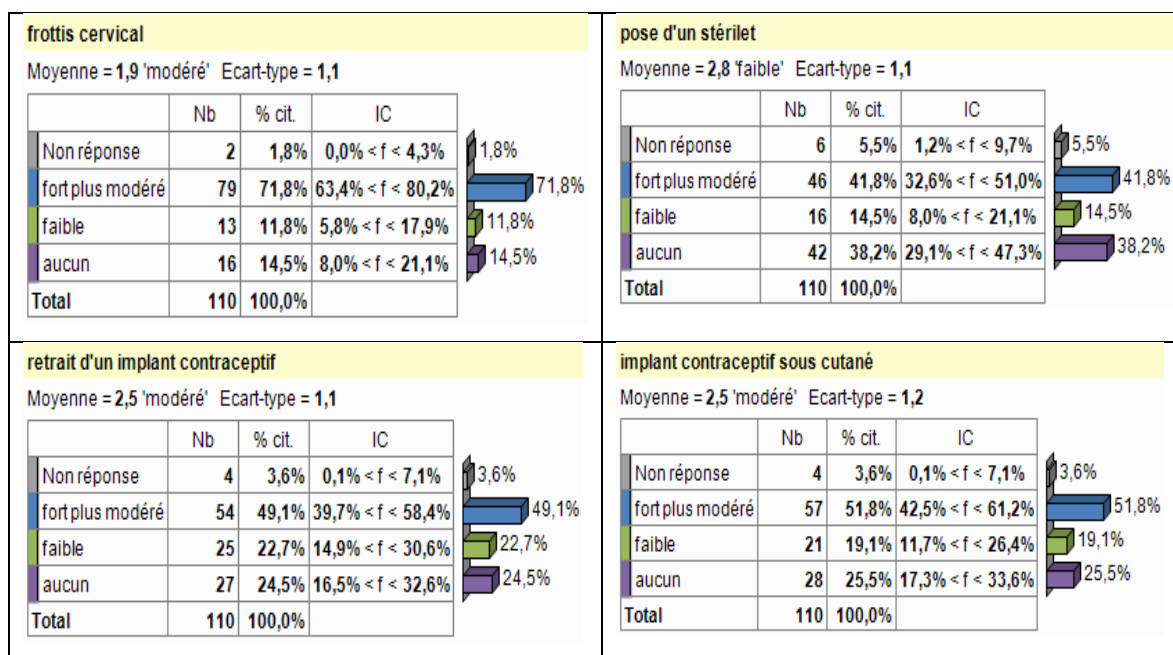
frottis cervical

Moyenne = 1,9 'modéré' Ecart-type = 1,1

| | Nb | % cit. | IC |
|---|---|---|---|
| Non réponse | 2 | 1,8% | 0,0% < f < 4,3% |
| fort plus modéré | 79 | 71,8% | 63,4% < f < 80,2% |
| faible | 13 | 11,8% | 5,8% < f < 17,9% |
| aucun | 16 | 14,5% | 8,0% < f < 21,1% |
| Total | 110 | 100,0% | |

1,8%
71,8%
11,8%
14,5%

pose d'un stérilet

Moyenne = 2,8 'faible' Ecart-type = 1,1

| | Nb | % cit. | IC |
|---|---|---|---|
| Non réponse | 6 | 5,5% | 1,2% < f < 9,7% |
| fort plus modéré | 46 | 41,8% | 32,6% < f < 51,0% |
| faible | 16 | 14,5% | 8,0% < f < 21,1% |
| aucun | 42 | 38,2% | 29,1% < f < 47,3% |
| Total | 110 | 100,0% | |

5,5%
41,8%
14,5%
38,2%

retrait d'un implant contraceptif

Moyenne = 2,5 'modéré' Ecart-type = 1,1

| | Nb | % cit. | IC |
|---|---|---|---|
| Non réponse | 4 | 3,6% | 0,1% < f < 7,1% |
| fort plus modéré | 54 | 49,1% | 39,7% < f < 58,4% |
| faible | 25 | 22,7% | 14,9% < f < 30,6% |
| aucun | 27 | 24,5% | 16,5% < f < 32,6% |
| Total | 110 | 100,0% | |

3,6%
49,1%
22,7%
24,5%

implant contraceptif sous cutané

Moyenne = 2,5 'modéré' Ecart-type = 1,2

| | Nb | % cit. | IC |
|---|---|---|---|
| Non réponse | 4 | 3,6% | 0,1% < f < 7,1% |
| fort plus modéré | 57 | 51,8% | 42,5% < f < 61,2% |
| faible | 21 | 19,1% | 11,7% < f < 26,4% |
| aucun | 28 | 25,5% | 17,3% < f < 33,6% |
| Total | 110 | 100,0% | |

3,6%
51,8%
19,1%
25,5%